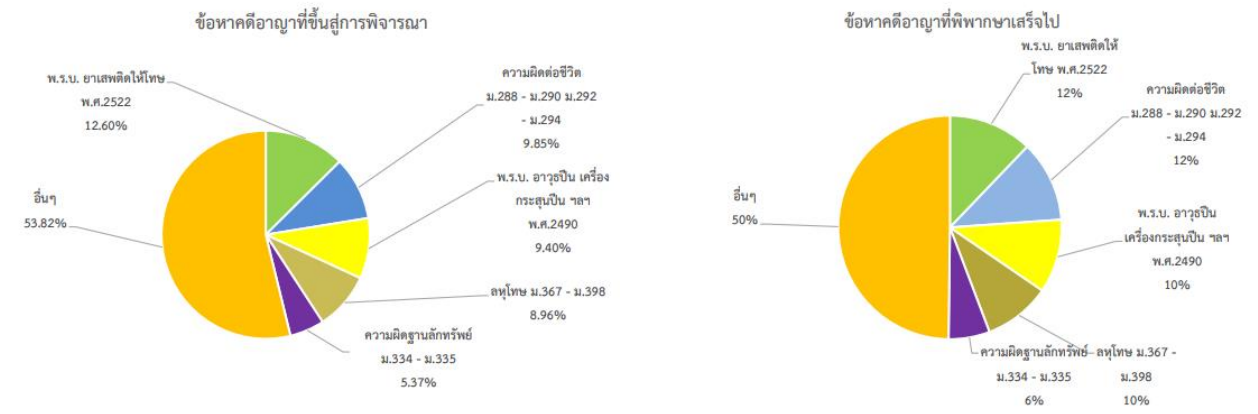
ข้อหาคดีอาญาที่ขึ้นสู่การพิจารณา

พ.ร.บ. ยาเสพติดให้โทษ พ.ศ.2522 12.60%

ความผิดต่อชีวิต ม.288 - ม.290 ม.292 - ม.294 9.85%

พ.ร.บ. อาวุธปืน เครื่องกระสุนปืน ฯลฯ พ.ศ.2490 9.40%

ลหุโทษ ม.367 - ม.398 8.96%

ความผิดฐานลักทรัพย์ ม.334 - ม.335 5.37%

อื่นๆ 53.82%

ข้อหาคดีอาญาที่พิพากษาเสร็จไป

พ.ร.บ. ยาเสพติดให้โทษ พ.ศ.2522 12%

ความผิดต่อชีวิต ม.288 - ม.290 ม.292 - ม.294 12%

พ.ร.บ. อาวุธปืน เครื่องกระสุนปืน ฯลฯ พ.ศ.2490 10%

อื่นๆ 50%

ความผิดฐานลักทรัพย์ ม.334 - ม.335 6%

ลหุโทษ ม.367 - ม.398 10%